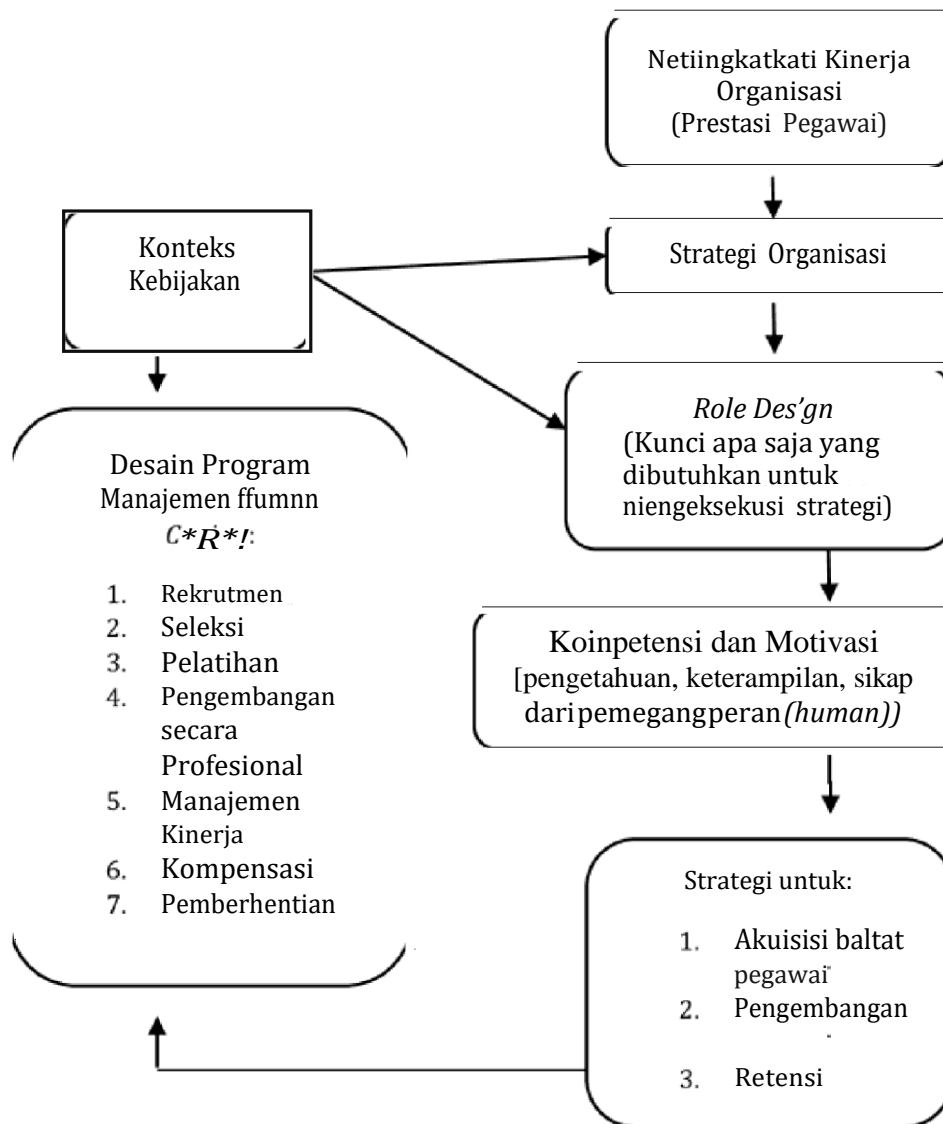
Netiingkatkati Kinerja Organisasi (Prestasi Pegawai)

Konteks Kebijakan

Strategi Organisasi

Role Des'gn (Kunci apa saja yang dibutuhkan untuk niengeksekusi strategi)

Desain Program Manajemen ffumnn C*R*!:

1. Rekrutmen
2. Seleksi
3. Pelatihan
4. Pengembangan secara Profesional
5. Manajemen Kinerja
6. Kompensasi
7. Pemberhentian

Koinpetensi dan Motivasi [pengetahuan, keterampilan, sikap dari pemegang peran (human))

Strategi untuk:

1. Akuisisi baltat pegawai
2. Pengembangan
3. Retensi